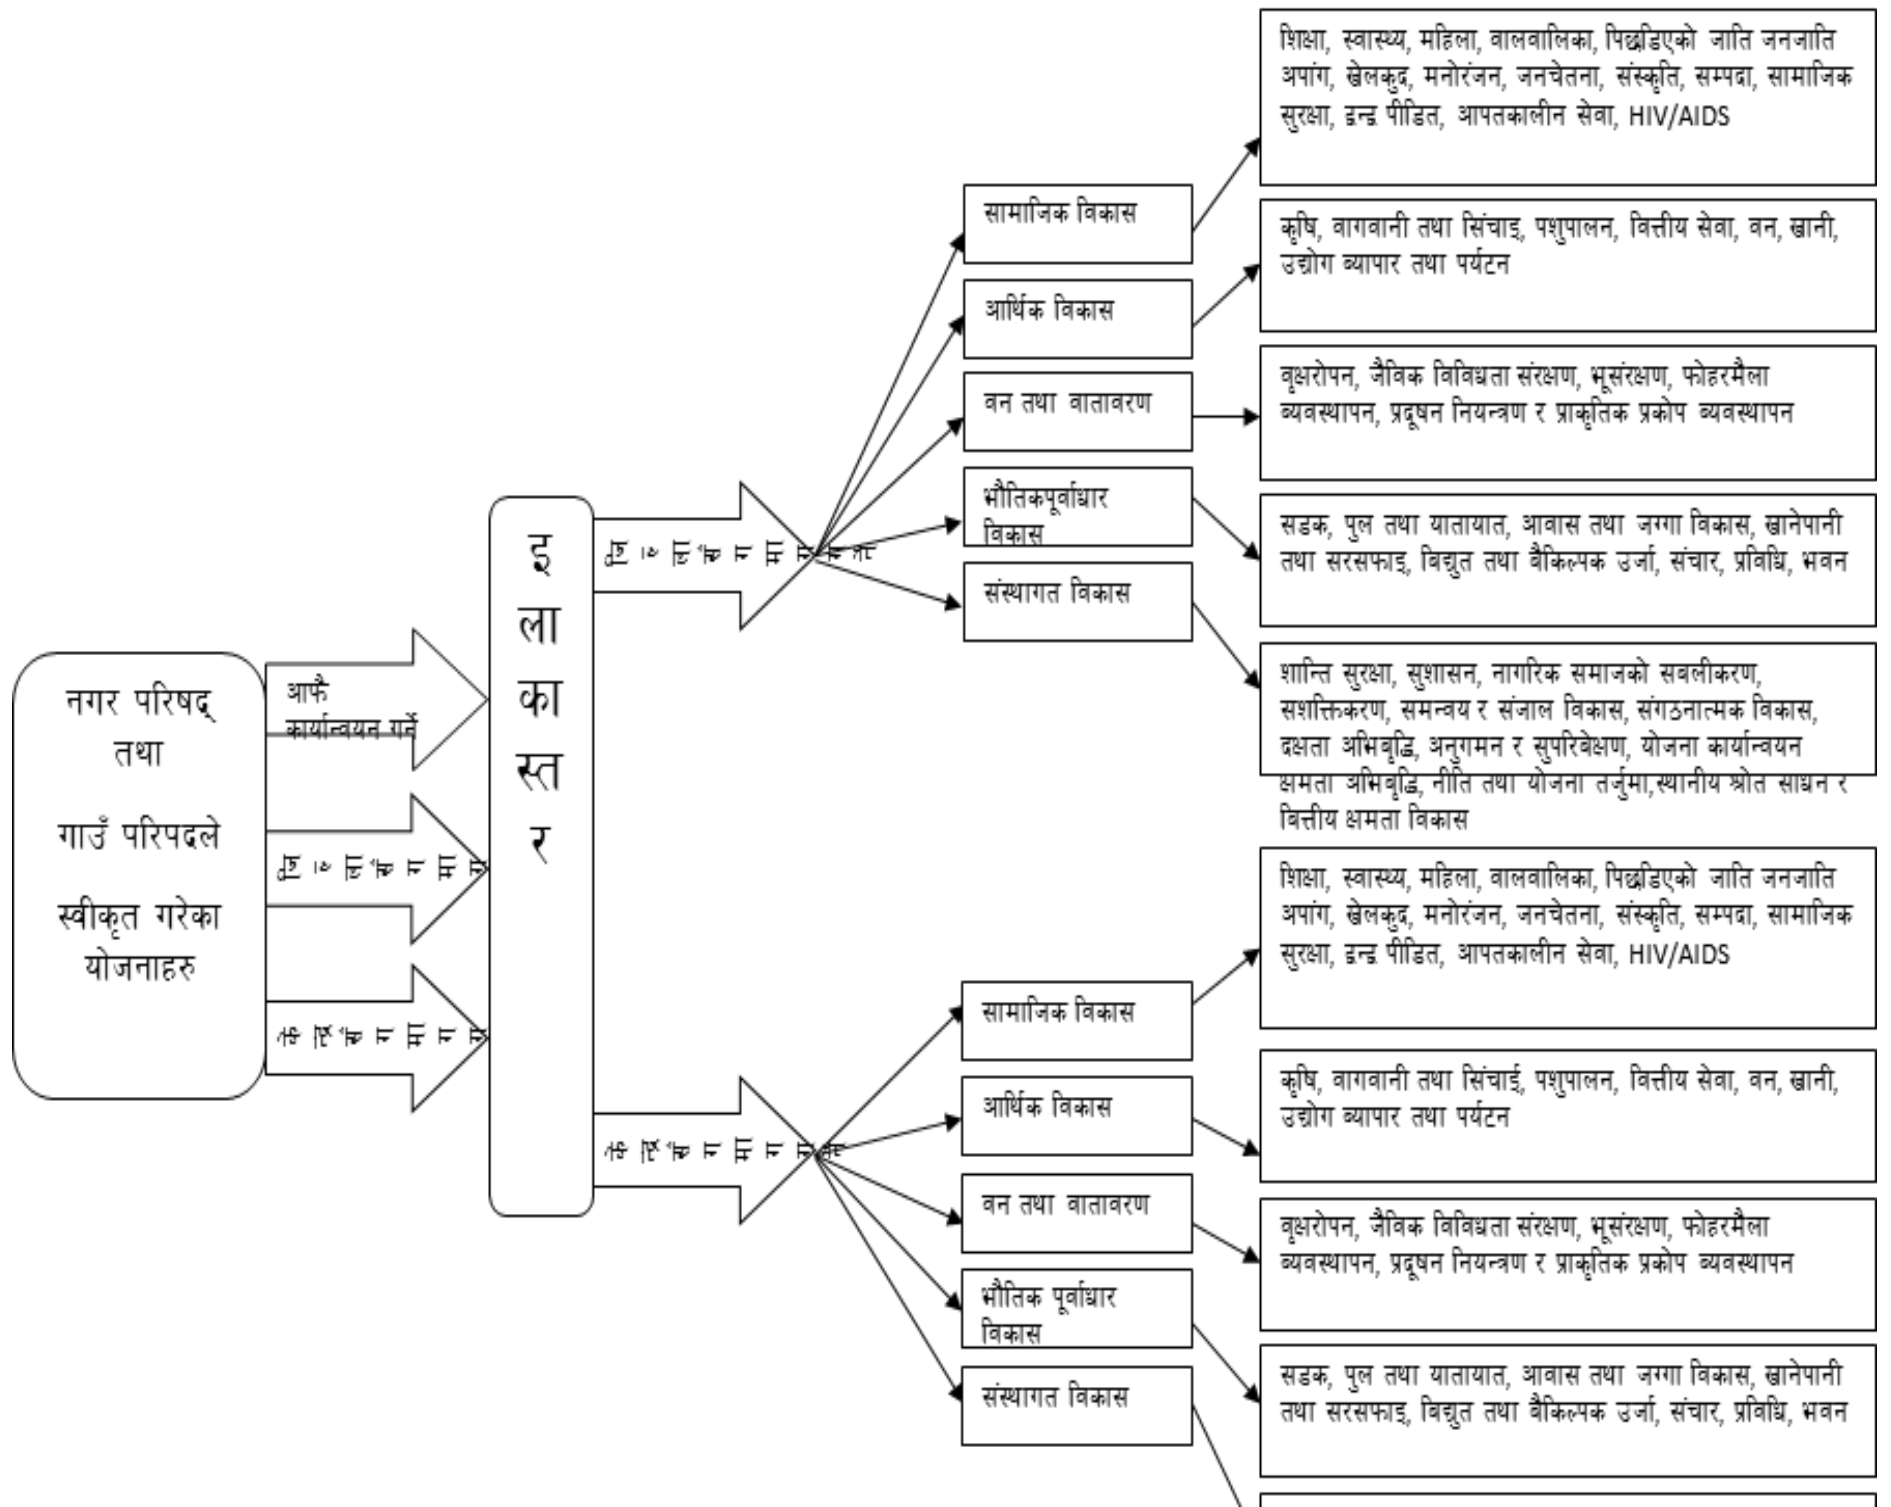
नगर परिषद् तथा गाउँ परिपदले स्वीकृत गरेका योजनाहरु

आफै कार्यान्वयन गर्ने

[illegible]

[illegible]

इलाका स्तर

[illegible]

सामाजिक विकास

आर्थिक विकास

वन तथा वातावरण

भौतिकपूर्वाधार विकास

संस्थागत विकास

शिक्षा, स्वास्थ्य, महिला, वालवालिका, पिछडिएको जाति जनजाति अपांग, खेलकुद, मनोरंजन, जनचेतना, संस्कृति, सम्पदा, सामाजिक सुरक्षा, द्वन्द्व पीडित, आपतकालीन सेवा, HIV/AIDS

कृषि, वागवानी तथा सिंचाइ, पशुपालन, वित्तीय सेवा, वन, खानी, उद्योग व्यापार तथा पर्यटन

वृक्षरोपन, जैविक विविधता संरक्षण, भूसंरक्षण, फोहरमैला व्यवस्थापन, प्रदूषन नियन्त्रण र प्राकृतिक प्रकोप व्यवस्थापन

सडक, पुल तथा यातायात, आवास तथा जग्गा विकास, खानेपानी तथा सरसफाइ, विद्युत तथा बैकिल्पक उर्जा, संचार, प्रविधि, भवन

शान्ति सुरक्षा, सुशासन, नागरिक समाजको सबलीकरण, सशक्तिकरण, समन्वय र संजाल विकास, संगठनात्मक विकास, दक्षता अभिवृद्धि, अनुगमन र सुपरिवेक्षण, योजना कार्यान्वयन क्षमता अभिवृद्धि, नीति तथा योजना तर्जुमा,स्थानीय श्रोत साधन र बित्तीय क्षमता विकास

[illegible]

सामाजिक विकास

आर्थिक विकास

वन तथा वातावरण

भौतिक पूर्वाधार विकास

संस्थागत विकास

शिक्षा, स्वास्थ्य, महिला, वालवालिका, पिछडिएको जाति जनजाति अपांग, खेलकुद, मनोरंजन, जनचेतना, संस्कृति, सम्पदा, सामाजिक सुरक्षा, द्वन्द्व पीडित, आपतकालीन सेवा, HIV/AIDS

कृषि, वागवानी तथा सिंचाई, पशुपालन, वित्तीय सेवा, वन, खानी, उद्योग व्यापार तथा पर्यटन

वृक्षरोपन, जैविक विविधता संरक्षण, भूसंरक्षण, फोहरमैला व्यवस्थापन, प्रदूषन नियन्त्रण र प्राकृतिक प्रकोप व्यवस्थापन

सडक, पुल तथा यातायात, आवास तथा जग्गा विकास, खानेपानी तथा सरसफाइ, विद्युत तथा बैकिल्पक उर्जा, संचार, प्रविधि, भवन